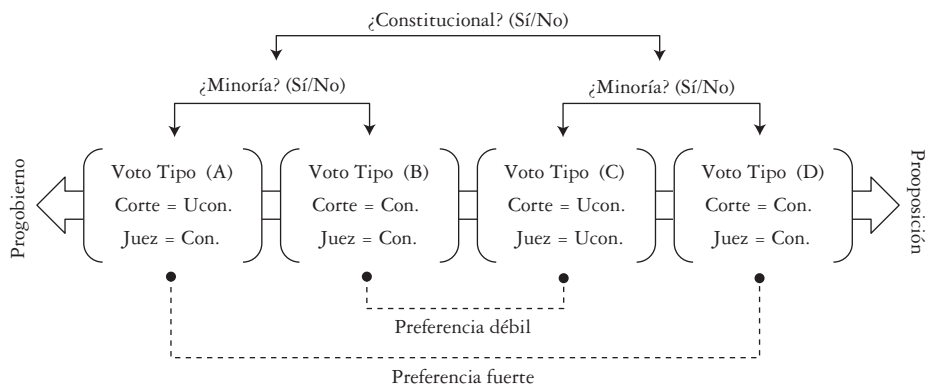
¿Constitucional? (Sí/No)

¿Minoría? (Sí/No)

¿Minoría? (Sí/No)

Progobierno

Voto Tipo (A)
Corte = Ucon.
Juez = Con.

Voto Tipo (B)
Corte = Con.
Juez = Con.

Voto Tipo (C)
Corte = Ucon.
Juez = Ucon.

Voto Tipo (D)
Corte = Con.
Juez = Con.

Proposición

Preferencia débil

Preferencia fuerte